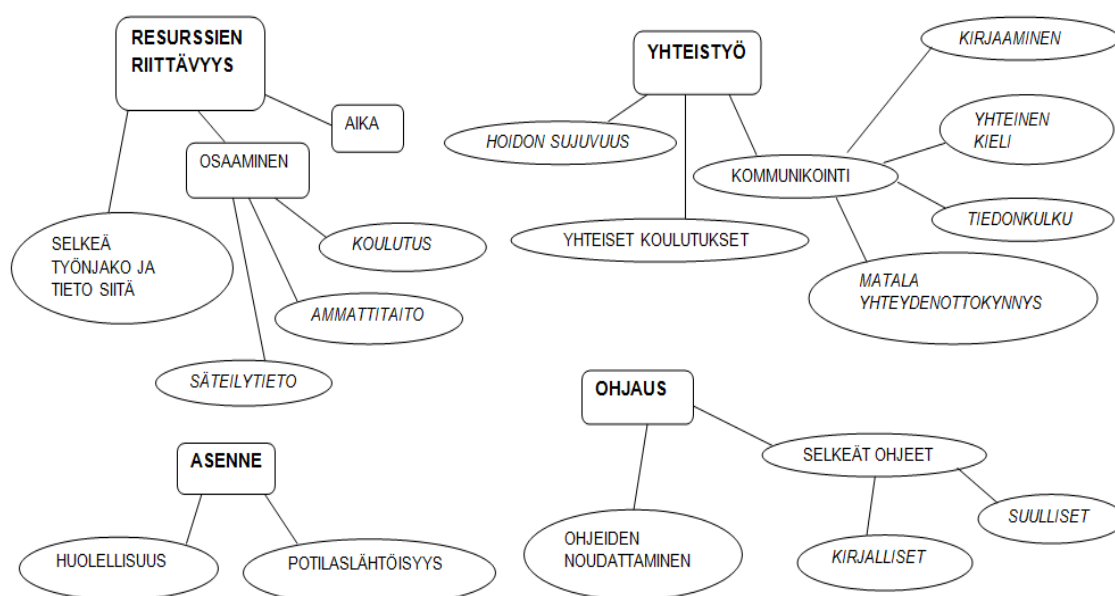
RESURSSIEN RIITTÄVYYS

AIKA

OSAAMINEN

SELKEÄ TYÖNJAKO JA TIETO SIITÄ

KOULUTUS

AMMATTITAITO

SÄTEILYTIETO

YHTEISTYÖ

KIRJAAMINEN

HOIDON SUJUVUUS

YHTEINEN KIELI

KOMMUNIKOINTI

TIEDONKULKU

YHTEISET KOULUTUKSET

MATALA YHTEYDENOTTOKYNNYS

OHJAUS

SELKEÄT OHJEET

SUULLISET

KIRJALLISET

OHJEIDEN NOUDATTAMINEN

ASENNE

HUOLELLISUUS

POTILASLÄHTÖISYYS